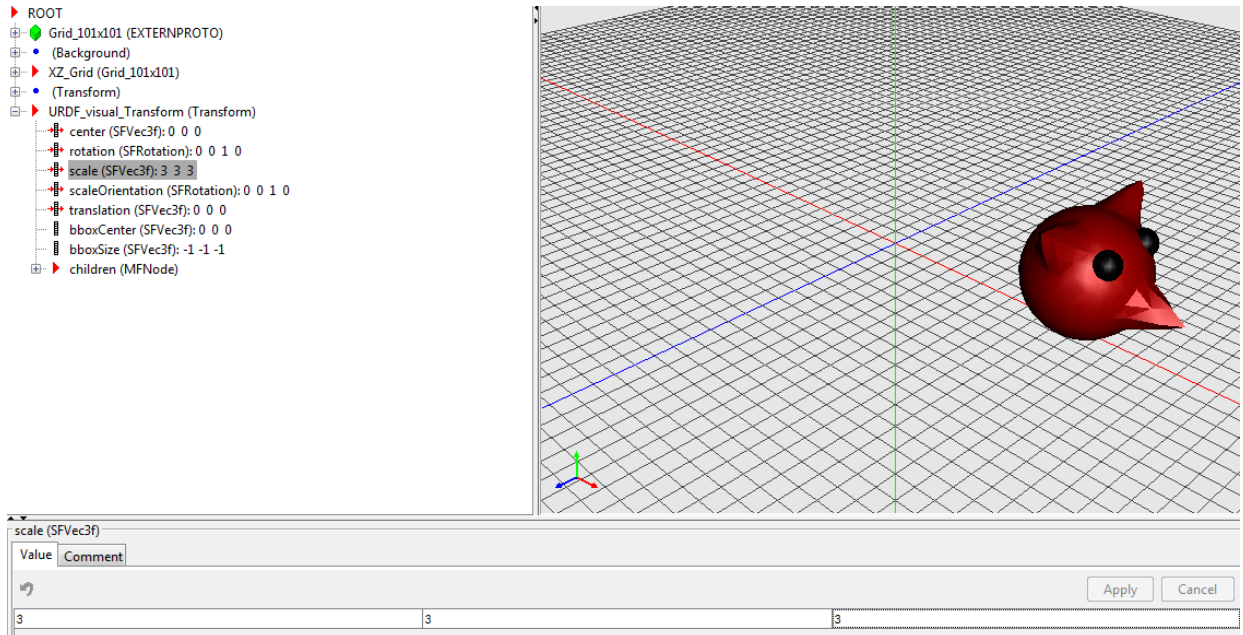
ROOT
Grid_101x101 (EXTERNPROTO)
(Background)
XZ_Grid (Grid_101x101)
(Transform)
URDF_visual_Transform (Transform)
center (SFVec3f): 0 0 0
rotation (SFRotation): 0 0 1 0
scale (SFVec3f): 3 3 3
scaleOrientation (SFRotation): 0 0 1 0
translation (SFVec3f): 0 0 0
bboxCenter (SFVec3f): 0 0 0
bboxSize (SFVec3f): -1 -1 -1
children (MFNode)

scale (SFVec3f)
Value
Comment
Apply
Cancel

| 3 | 3 | 3 |
|---|---|---|